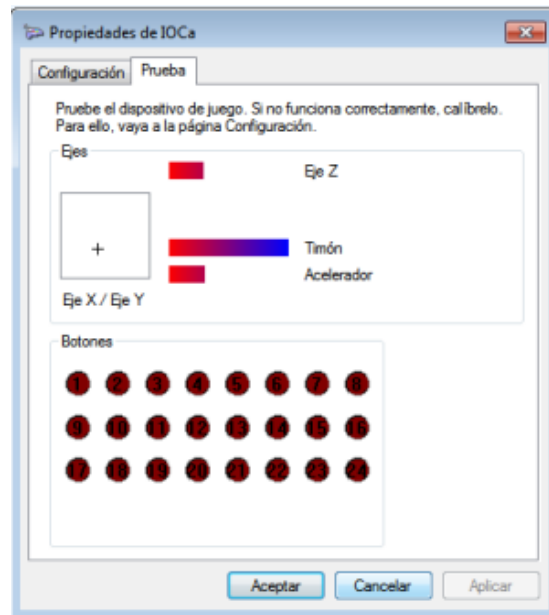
Propiedades de IOCa

Configuración Prueba

Pruebe el dispositivo de juego. Si no funciona correctamente, calíbrelo. Para ello, vaya a la página Configuración.

Ejes

Eje Z

+

Timón

Acelerador

Eje X / Eje Y

Botones

1 2 3 4 5 6 7 8
9 10 11 12 13 14 15 16
17 18 19 20 21 22 23 24

Aceptar Cancelar Aplicar